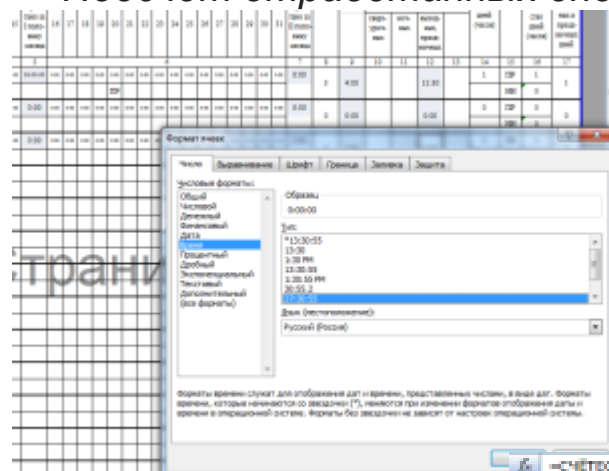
Подсчет отработанных сме

Формат ячеек

Число | Выравнивание | Шрифт | Граница | Заливка | Защита

Числовые форматы:
Общий
Числовой
Денежный
Финансовый
Дата
Время
Процентный
Дробный
Экспоненциальный
Текстовый
Дополнительный
(все форматы)

Образец
0:00:00

Тип:
*13:30:55
13:30
1:30 PM
13:30:55
1:30:55 PM
30:55.2
37:30:55

Язык (местоположение):
Русский (Россия)

Форматы времени служат для отображения дат и времени, представленных числами, в виде дат. Форматы времени, которые начинаются со звездочки (*), меняются при изменении форматов отображения даты и времени в операционной системе. Форматы без звездочки не зависят от настроек операционной системы.

страни

0:00
4:00
11:00
0:00
0:00
ПР
НН

=СЧЁТЕ